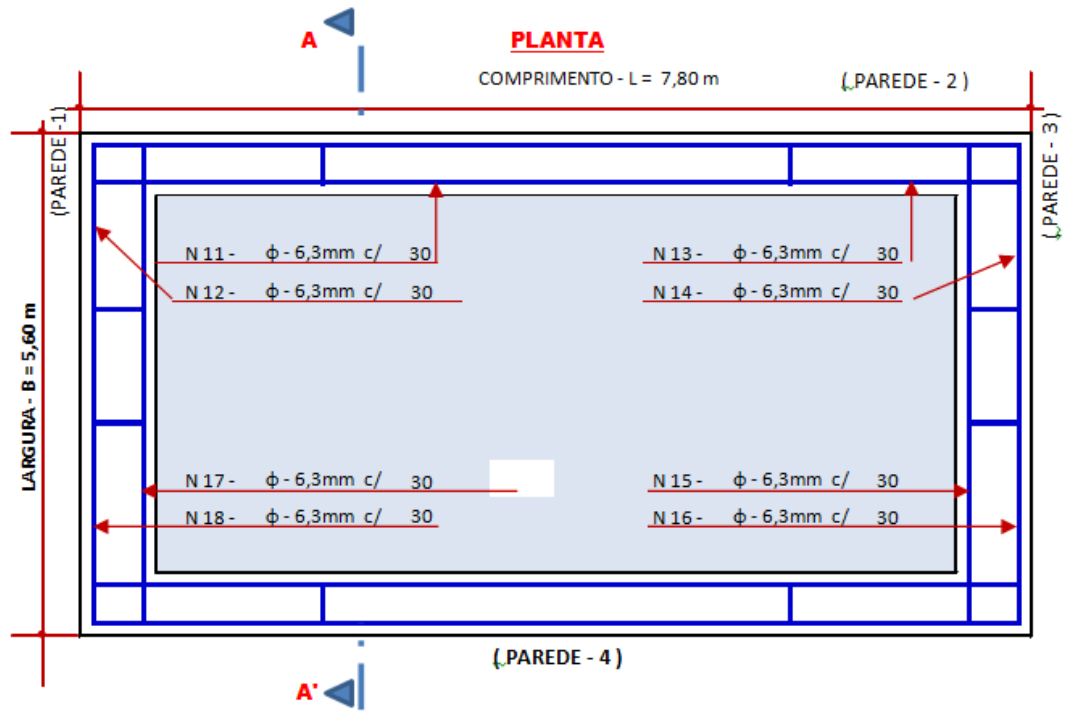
A

PLANTA

COMPRIMENTO - L = 7,80 m

( PAREDE - 2 )

(PAREDE - 1)

( PAREDE - 3 )

LARGURA - B = 5,60 m

N 11 - ϕ - 6,3mm c/ 30

N 12 - ϕ - 6,3mm c/ 30

N 13 - ϕ - 6,3mm c/ 30

N 14 - ϕ - 6,3mm c/ 30

N 17 - ϕ - 6,3mm c/ 30

N 18 - ϕ - 6,3mm c/ 30

N 15 - ϕ - 6,3mm c/ 30

N 16 - ϕ - 6,3mm c/ 30

( PAREDE - 4 )

A'